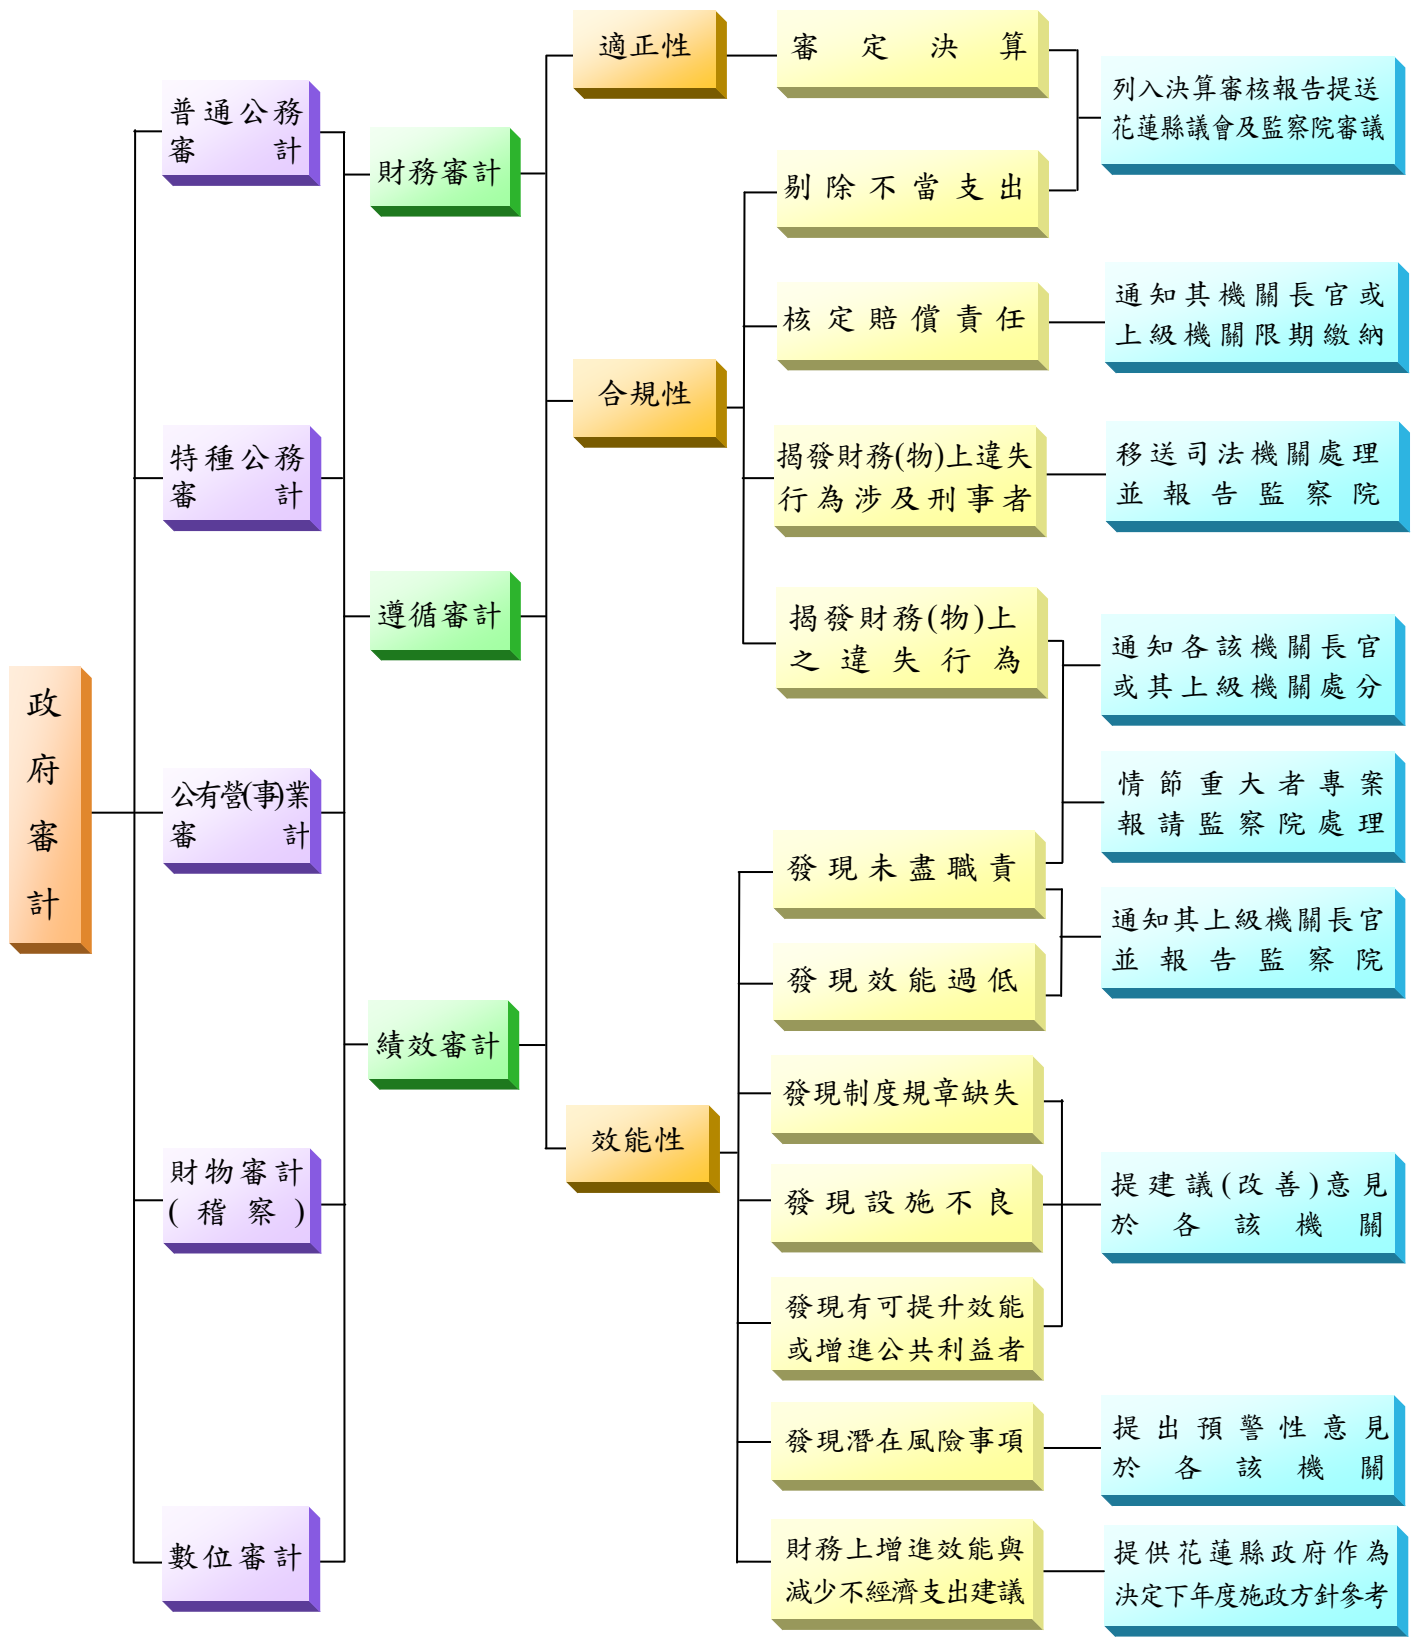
政府審計

普通公務審計

特種公務審計

公有營(事)業審計

財物審計(稽察)

數位審計

財務審計

遵循審計

績效審計

適正性

合規性

效能性

審定決算

剔除不當支出

核定賠償責任

揭發財務(物)上違失行為涉及刑事者

揭發財務(物)上之違失行為

發現未盡職責

發現效能過低

發現制度規章缺失

發現設施不良

發現有可提升效能或增進公共利益者

發現潛在風險事項

財務上增進效能與減少不經濟支出建議

列入決算審核報告提送花蓮縣議會及監察院審議

通知其機關長官或上級機關限期繳納

移送司法機關處理並報告監察院

通知各該機關長官或其上級機關處分

情節重大者專案報請監察院處理

通知其上級機關長官並報告監察院

提建議(改善)意見於各該機關

提出預警性意見於各該機關

提供花蓮縣政府作為決定下年度施政方針參考